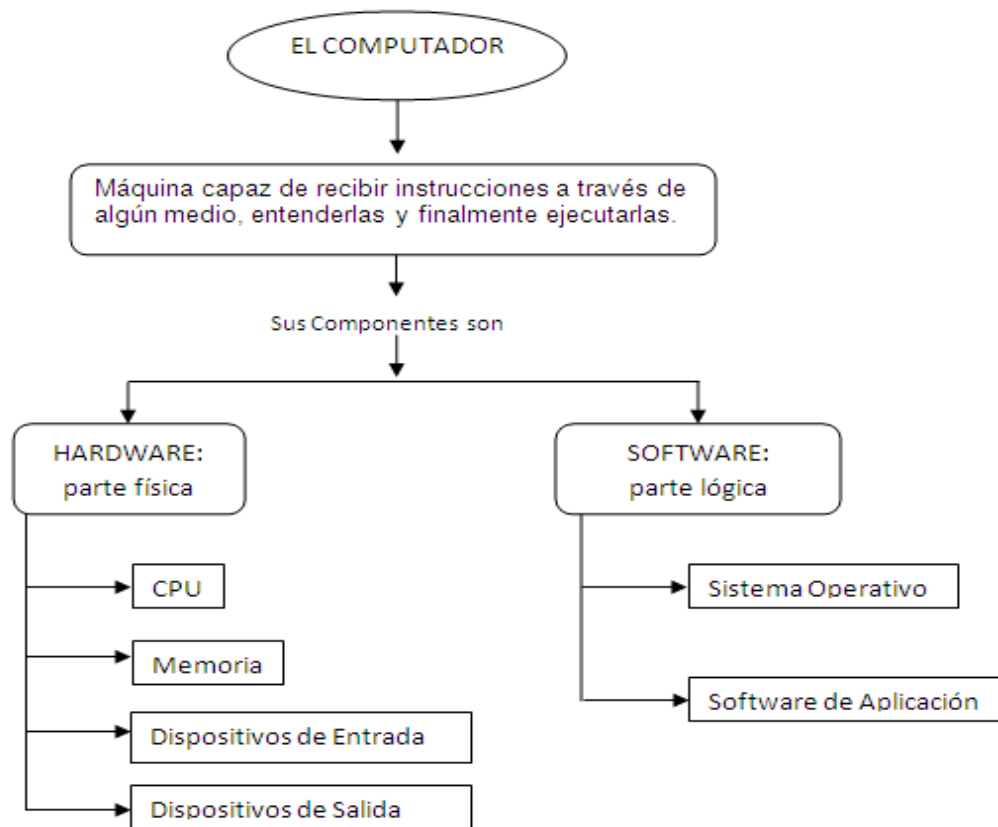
EL COMPUTADOR

Máquina capaz de recibir instrucciones a través de algún medio, entenderlas y finalmente ejecutarlas.

Sus Componentes son

HARDWARE:
parte física

CPU

Memoria

Dispositivos de Entrada

Dispositivos de Salida

SOFTWARE:
parte lógica

Sistema Operativo

Software de Aplicación